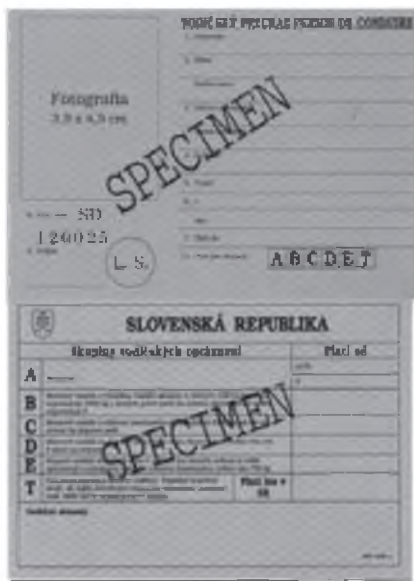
VODIČSKÝ PREUKAZ PERMIS DE CONDUIRE
1. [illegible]
2. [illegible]
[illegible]
3. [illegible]
Fotografia
3,5 x 4,5 cm
SPECIMEN
4. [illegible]
5. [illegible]
6. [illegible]
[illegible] — SD
120025
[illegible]
L.S.
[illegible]
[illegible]
ABCDET
SLOVENSKÁ REPUBLIKA
Skupina vodičských oprávnení
Platí od
A
B
C
D
E
T
SPECIMEN
Platí len s
SK
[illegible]